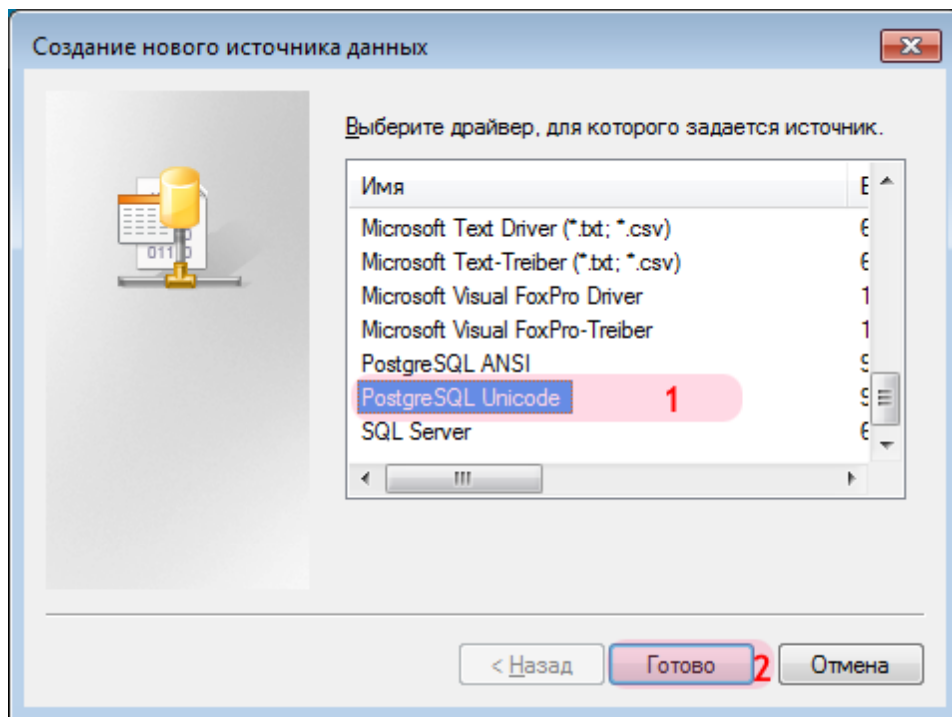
Создание нового источника данных

Выберите драйвер, для которого задается источник.

| Имя | E |
|---|---|
| Microsoft Text Driver (*.txt; *.csv) | 6 |
| Microsoft Text-Treiber (*.txt; *.csv) | 6 |
| Microsoft Visual FoxPro Driver | 1 |
| Microsoft Visual FoxPro-Treiber | 1 |
| PostgreSQL ANSI | 9 |
| PostgreSQL Unicode | 9 |
| SQL Server | 6 |

1

< Назад
Готово
2
Отмена